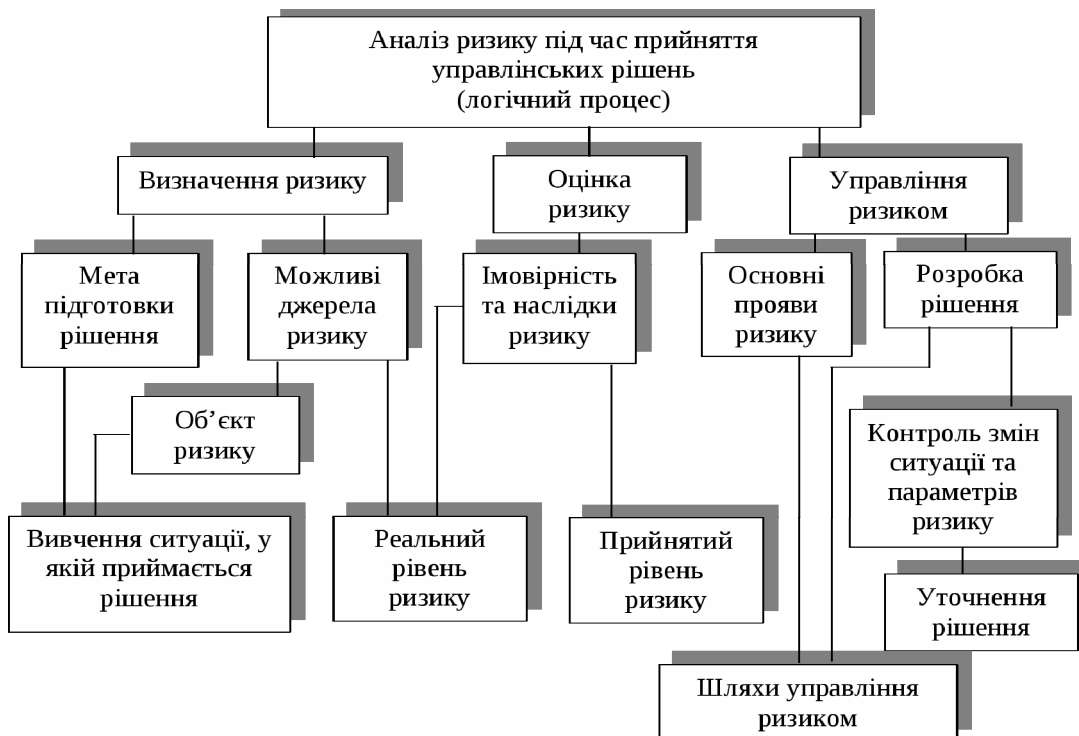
Аналіз ризику під час прийняття управлінських рішень (логічний процес)

Визначення ризику

Оцінка ризику

Управління ризиком

Мета підготовки рішення

Можливі джерела ризику

Імовірність та наслідки ризику

Основні прояви ризику

Розробка рішення

Об'єкт ризику

Контроль змін ситуації та параметрів ризику

Вивчення ситуації, у якій приймається рішення

Реальний рівень ризику

Прийнятий рівень ризику

Уточнення рішення

Шляхи управління ризиком